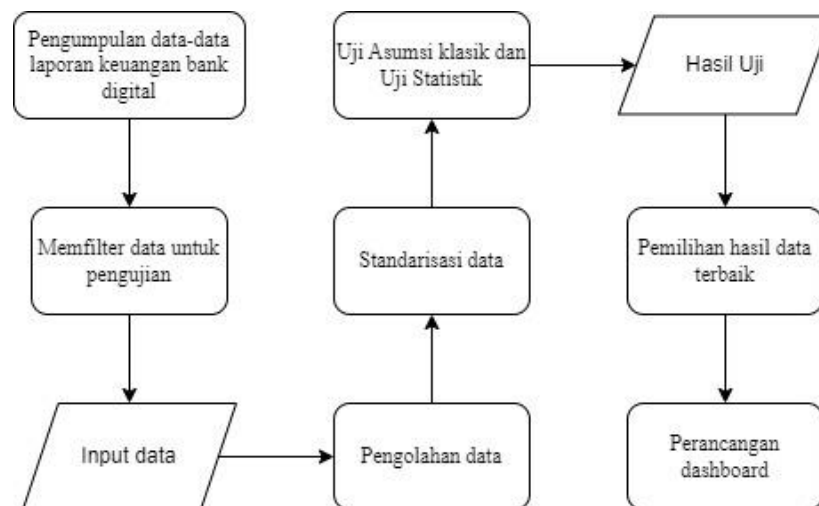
Pengumpulan data-data laporan keuangan bank digital

Memfilter data untuk pengujian

Input data

Pengolahan data

Standarisasi data

Uji Asumsi klasik dan Uji Statistik

Hasil Uji

Pemilihan hasil data terbaik

Perancangan dashboard